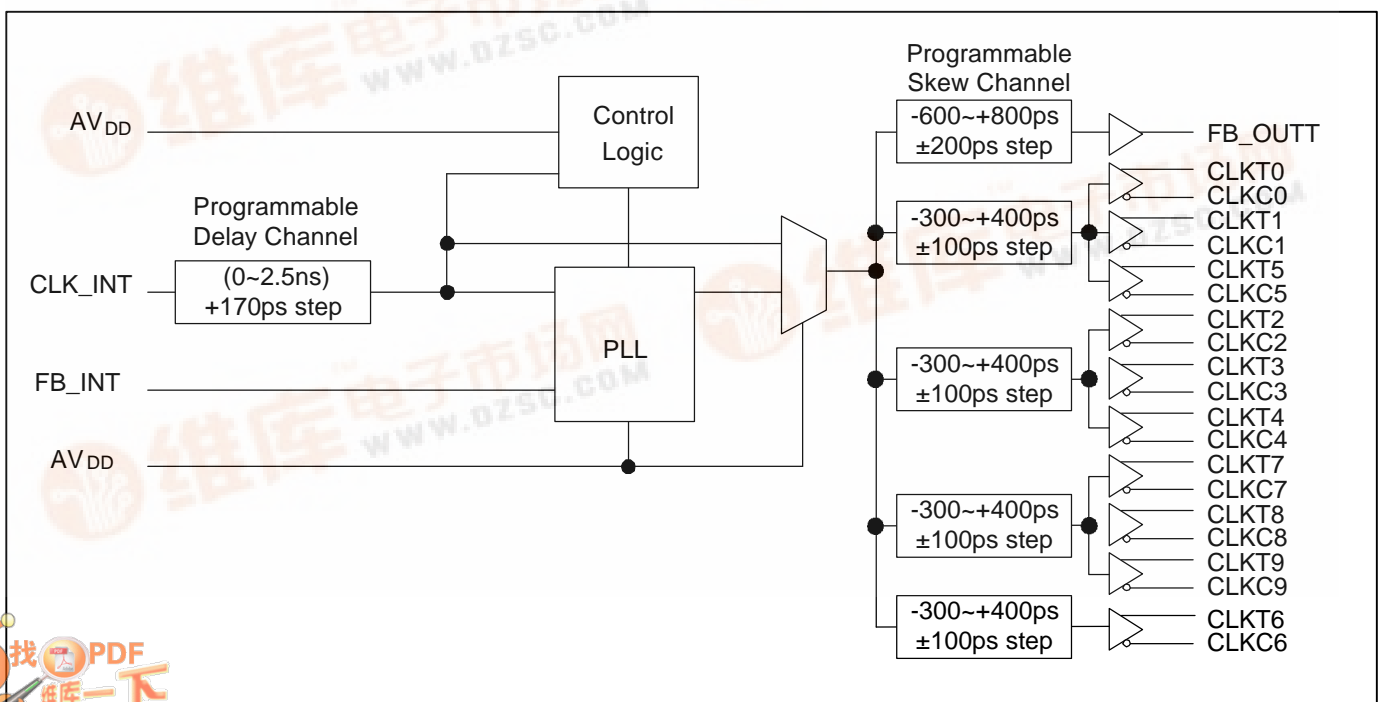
Programmable Skew Channel

$AV_{DD}$

Control Logic

-600~+800ps
±200ps step

FB_OUTT

CLKT0
CLKC0
CLKT1
CLKC1
CLKT5
CLKC5

Programmable Delay Channel

-300~+400ps
±100ps step

CLK_INT

(0~2.5ns)
+170ps step

PLL

-300~+400ps
±100ps step

CLKT2
CLKC2
CLKT3
CLKC3
CLKT4
CLKC4

FB_INT

$AV_{DD}$

-300~+400ps
±100ps step

CLKT7
CLKC7
CLKT8
CLKC8
CLKT9
CLKC9

-300~+400ps
±100ps step

CLKT6
CLKC6

维库电子市场网 WWW.DZSC.COM

找PDF 维库一下